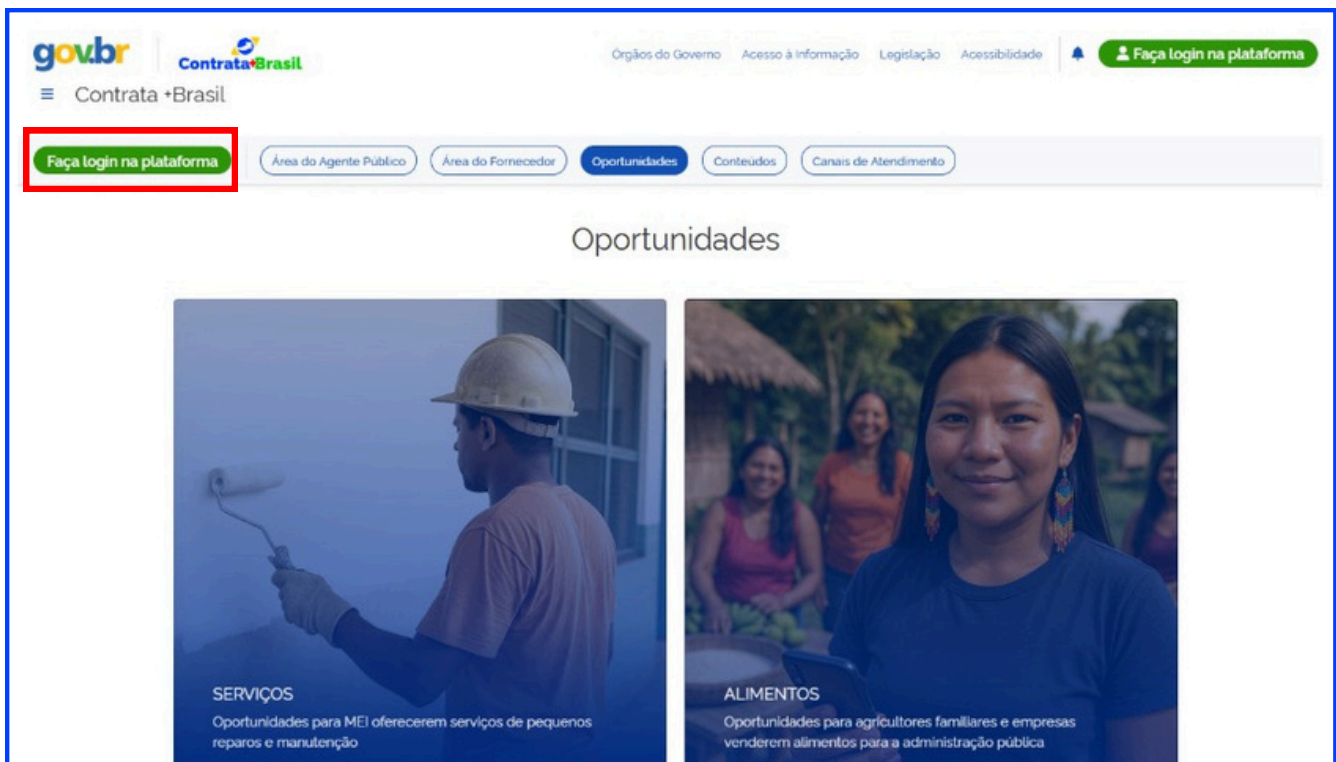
gov.br
Contrata+Brasil

Órgãos do Governo Acesso à Informação Legislação Acessibilidade

Faça login na plataforma

≡ Contrata +Brasil

Faça login na plataforma

Área do Agente Público Área do Fornecedor Oportunidades Conteúdos Canais de Atendimento

Oportunidades

SERVIÇOS
Oportunidades para MEI oferecerem serviços de pequenos reparos e manutenção

ALIMENTOS
Oportunidades para agricultores familiares e empresas venderem alimentos para a administração pública